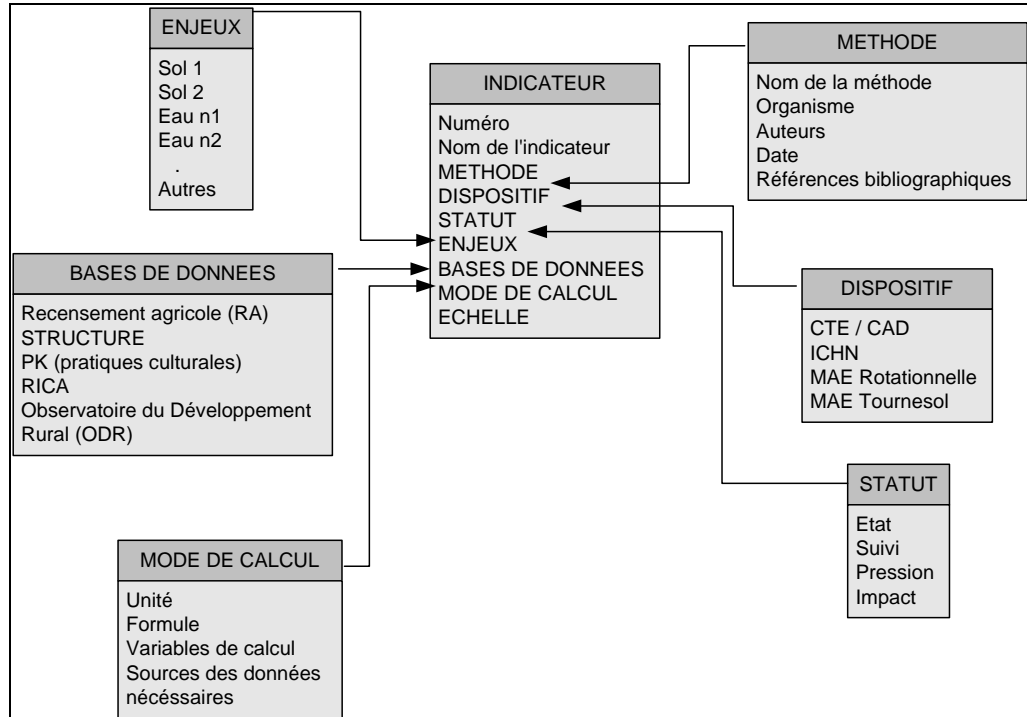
ENJEUX

Sol 1
Sol 2
Eau n1
Eau n2
.
Autres

INDICATEUR

Numéro
Nom de l'indicateur
METHODE
DISPOSITIF
STATUT
ENJEUX
BASES DE DONNEES
MODE DE CALCUL
ECHELLE

METHODE

Nom de la méthode
Organisme
Auteurs
Date
Références bibliographiques

BASES DE DONNEES

Recensement agricole (RA)
STRUCTURE
PK (pratiques culturales)
RICA
Observatoire du Développement Rural (ODR)

DISPOSITIF

CTE / CAD
ICHN
MAE Rotationnelle
MAE Tournesol

STATUT

Etat
Suivi
Pression
Impact

MODE DE CALCUL

Unité
Formule
Variables de calcul
Sources des données nécessaires